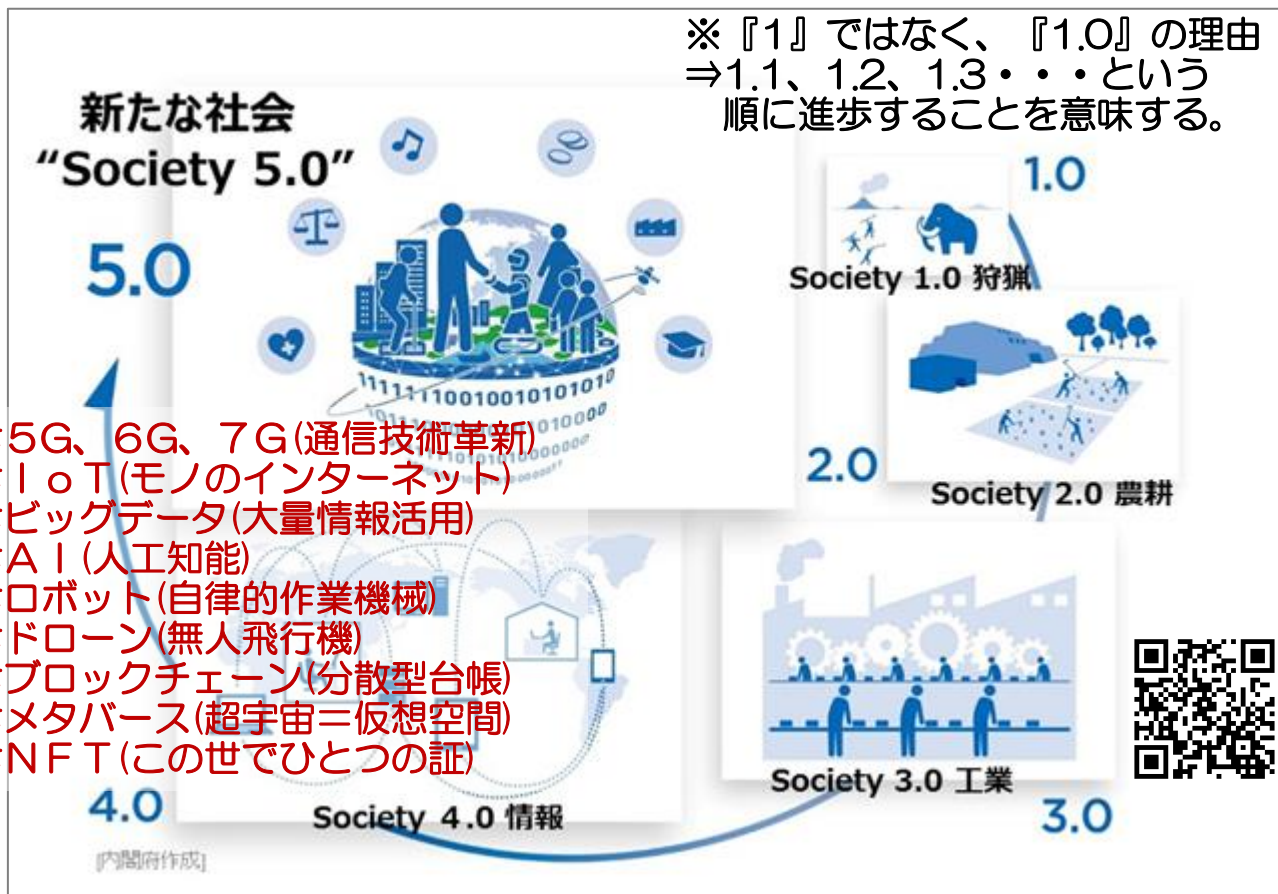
※『1』ではなく、『1.0』の理由
⇒1.1、1.2、1.3・・・という
順に進歩することを意味する。

新たな社会
“Society 5.0”

5.0

1111110010010101010

1.0
Society 1.0 狩猟

2.0
Society 2.0 農耕

・5G、6G、7G(通信技術革新)
・IoT(モノのインターネット)
・ビッグデータ(大量情報活用)
・AI(人工知能)
・ロボット(自律的作業機械)
・ドローン(無人飛行機)
・ブロックチェーン(分散型台帳)
・メタバース(超宇宙＝仮想空間)
・NFT(この世でひとつの証)

Society 3.0 工業
3.0

4.0
Society 4.0 情報
[内閣府作成]